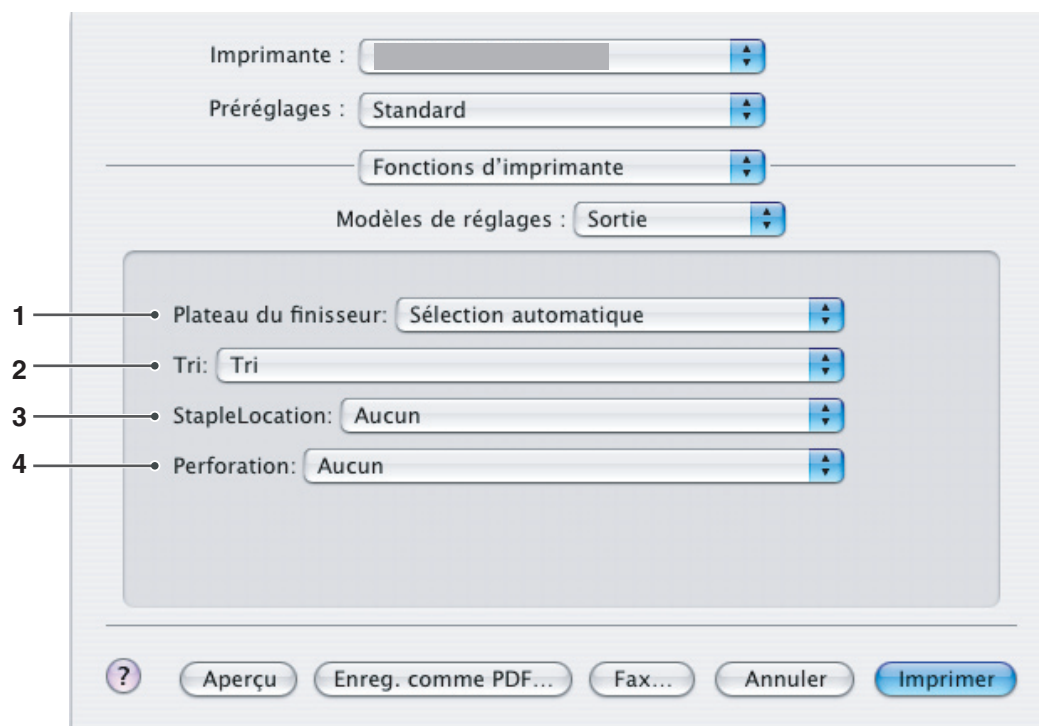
Imprimante :

Préréglages : Standard

Fonctions d'imprimante

Modèles de réglages : Sortie

1 Plateau du finisseur: Sélection automatique

2 Tri: Tri

3 StapleLocation: Aucun

4 Perforation: Aucun

?

Aperçu

Enreg. comme PDF...

Fax...

Annuler

Imprimer